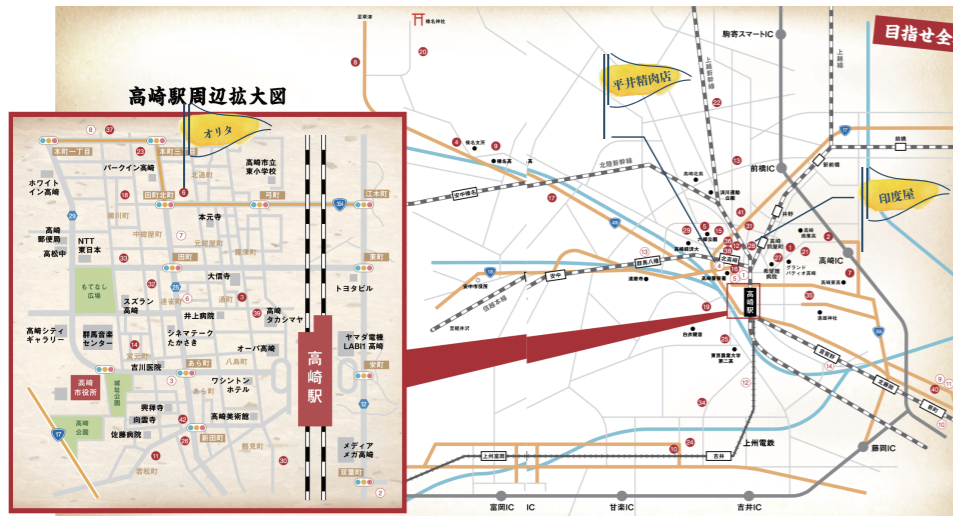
高崎駅周辺拡大図

オリタ

本町一丁目
パークイン高崎
高崎市立東小学校
田町北
北通町
ホワイトイン高崎
柳川町
本町
高崎郵便局
NTT東日本
中紺屋町
元紺屋町
高松中
田町
大信寺
もてなし広場
常盤町
スズラン高崎
連雀町
通町
高崎タカシマヤ
井上病院
高崎シティギャラリー
群馬音楽センター
シネマテークたかさき
オーパ高崎
吉川医院
あら町
八島町
高崎市役所
城址公園
ワシントンホテル
興禅寺
向雲寺
高崎美術館
高崎公園
佐藤病院
新田町
鶴見町
若松町
高崎駅
トヨタビル
ヤマダ電機LABI1高崎
メディアメガ高崎
東町
栄町
岩鼻町
江木町
旭町

平井精肉店
印度屋
目指せ全
駒寄スマートIC
前橋IC
高崎IC
藤岡IC
吉井IC
甘楽IC
富岡IC
IC
上越線
上越新幹線
北陸新幹線
信越本線
上信電鉄
上州電鉄
吉井
上州富岡
両毛線
北高崎
高崎
駅
榛名神社
足門
箕郷
安中榛名
安中
群馬八幡
関越道
北関東道
新前橋
井野
前橋
高崎問屋町
高崎経済大
高崎市
東京農業大学第二高